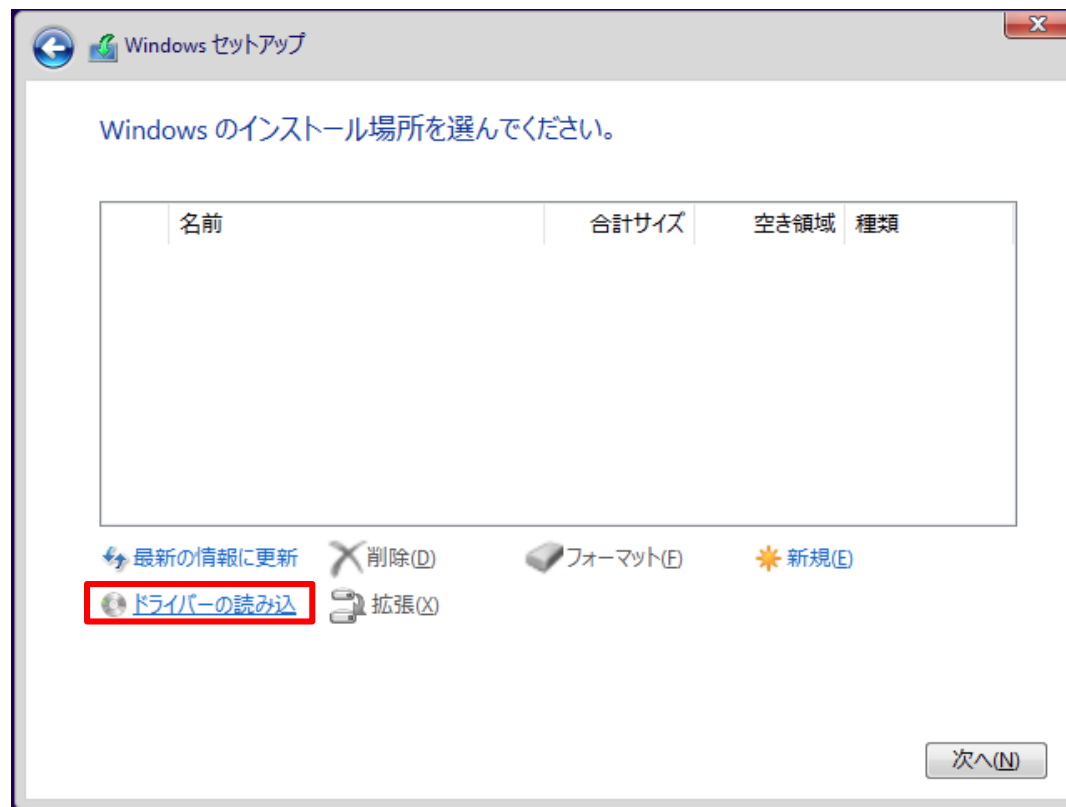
Windows セットアップ

Windows のインストール場所を選んでください。

| 名前 | 合計サイズ | 空き領域 | 種類 |
|---|---|---|---|

最新の情報に更新 削除(D) フォーマット(F) 新規(E)
ドライバーの読み込み 拡張(X)

次へ(N)